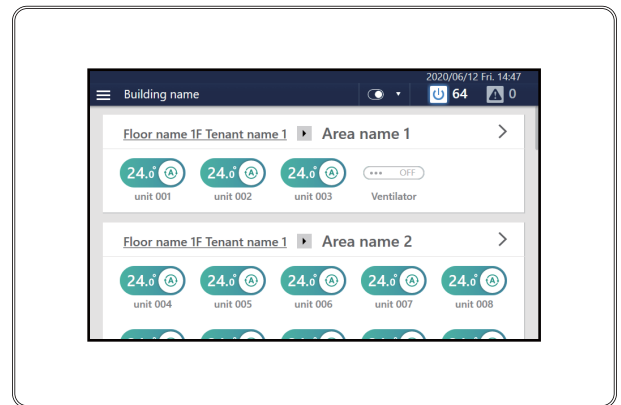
2020/06/12 Fri. 14:47

Building name

64

0

Floor name 1F Tenant name 1

Area name 1

>

24.0° Ⓐ
unit 001

24.0° Ⓐ
unit 002

24.0° Ⓐ
unit 003

••• OFF
Ventilator

Floor name 1F Tenant name 1

Area name 2

>

24.0° Ⓐ
unit 004

24.0° Ⓐ
unit 005

24.0° Ⓐ
unit 006

24.0° Ⓐ
unit 007

24.0° Ⓐ
unit 008